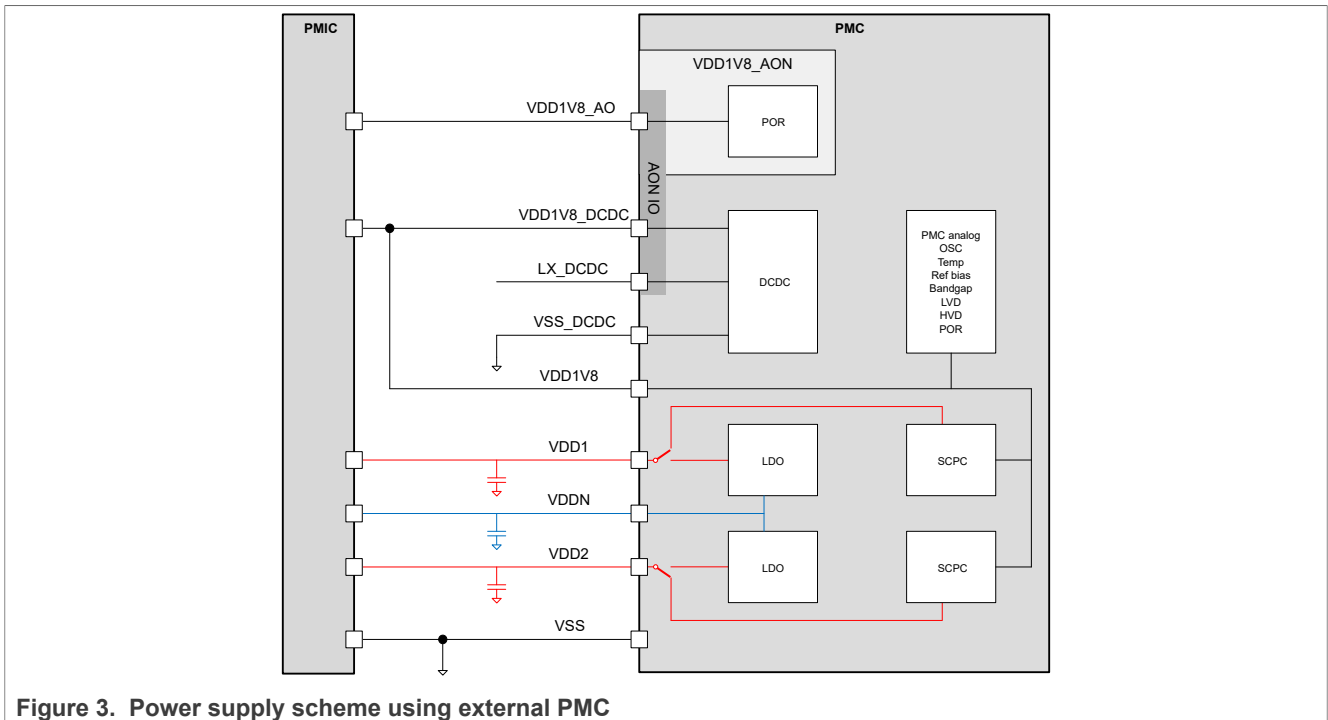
PMIC

PMC

VDD1V8_AON

VDD1V8_AO

POR

AON IO

VDD1V8_DCDC

PMC analog
OSC
Temp
Ref bias
Bandgap
LVD
HVD
POR

LX_DCDC

DCDC

VSS_DCDC

VDD1V8

VDD1

LDO

SCPC

VDDN

VDD2

LDO

SCPC

VSS

Figure 3. Power supply scheme using external PMC